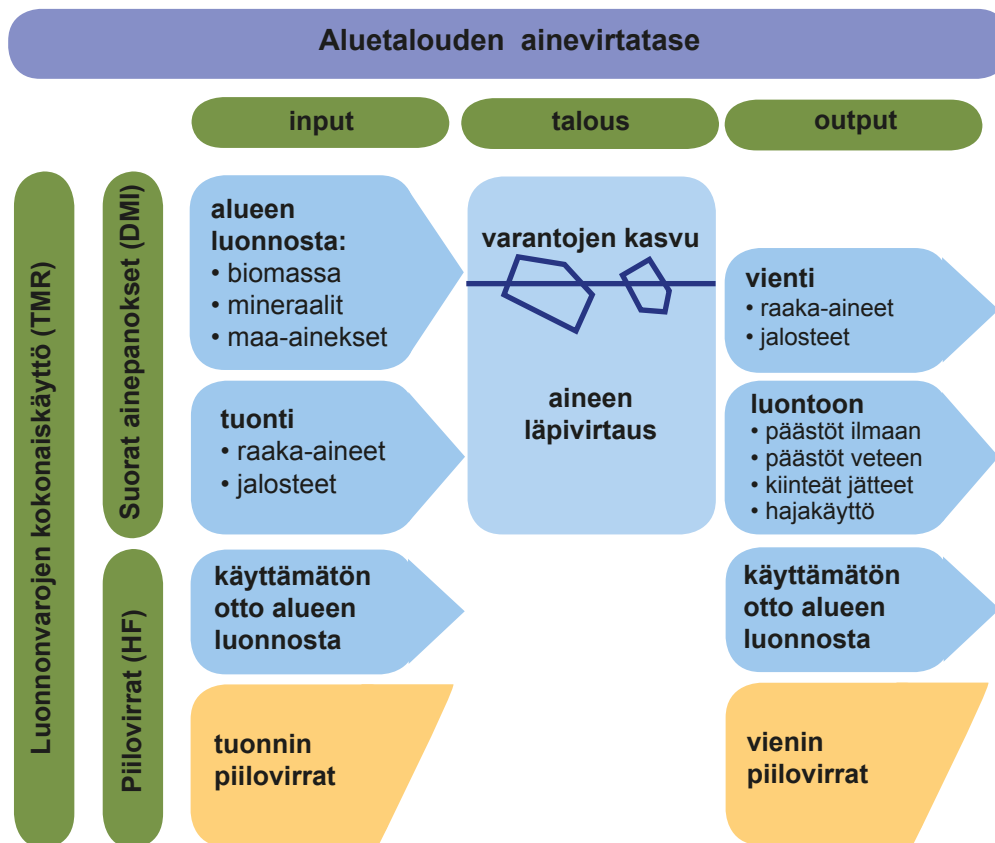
Aluetalouden ainevirtatase

input

talous

output

Luonnonvarojen kokonaiskäyttö (TMR)

Suorat ainepanokset (DMI)

alueen luonnosta:
• biomassa
• mineraalit
• maa-ainekset

varantojen kasvu

vienti
• raaka-aineet
• jalosteet

tuonti
• raaka-aineet
• jalosteet

aineen läpivirtaus

luontoon
• päästöt ilmaan
• päästöt veteen
• kiinteät jätteet
• hajakäyttö

Piilovirrat (HF)

käyttämätön otto alueen luonnosta

käyttämätön otto alueen luonnosta

tuonnin piilovirrat

vienin piilovirrat